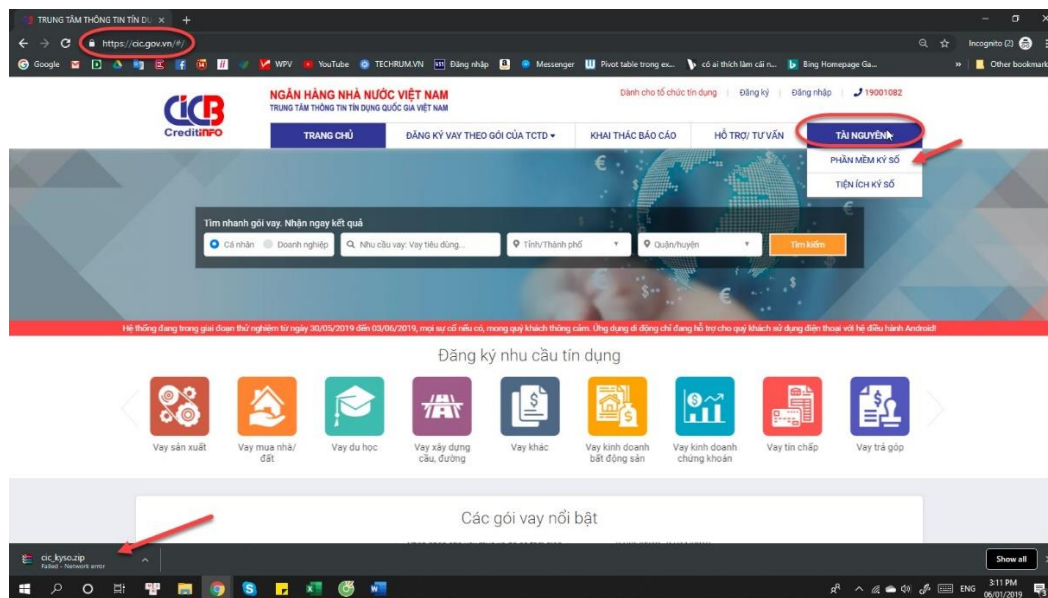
TRUNG TÂM THÔNG TIN TÍN DỤ ×

https://cic.gov.vn/#/

Incognito (2)

Google WPV YouTube TECHRUM.VN Đăng nhập Messenger Pivot table trong ex... có ai thích làm cái n... Bing Homepage Ga... Other bookmarks

CreditINFO

NGÂN HÀNG NHÀ NƯỚC VIỆT NAM
TRUNG TÂM THÔNG TIN TÍN DỤNG QUỐC GIA VIỆT NAM

Dành cho tổ chức tín dụng | Đăng ký | Đăng nhập | 19001082

TRANG CHỦ | ĐĂNG KÝ VAY THEO GÓI CỦA TCTD | KHAI THÁC BÁO CÁO | HỖ TRỢ/ TƯ VẤN | TÀI NGUYÊN

PHẦN MỀM KÝ SỐ
TIỆN ÍCH KÝ SỐ

Tìm nhanh gói vay. Nhận ngay kết quả

Cá nhân | Doanh nghiệp | Nhu cầu vay: Vay tiêu dùng... | Tỉnh/Thành phố | Quận/huyện | Tìm kiếm

Hệ thống đang trong giai đoạn thử nghiệm từ ngày 30/05/2019 đến 03/06/2019, mọi sự cố nếu có, mong quý khách thông cảm. Ứng dụng di động chỉ đang hỗ trợ cho quý khách sử dụng điện thoại với hệ điều hành Android!

Đăng ký nhu cầu tín dụng

Vay sản xuất | Vay mua nhà/ đất | Vay du học | Vay xây dựng cầu, đường | Vay khác | Vay kinh doanh bất động sản | Vay kinh doanh chứng khoán | Vay tín chấp | Vay trả góp

Các gói vay nổi bật

cic_kyso.zip
Failed - Network error

Show all

ENG 3:11 PM 06/01/2019